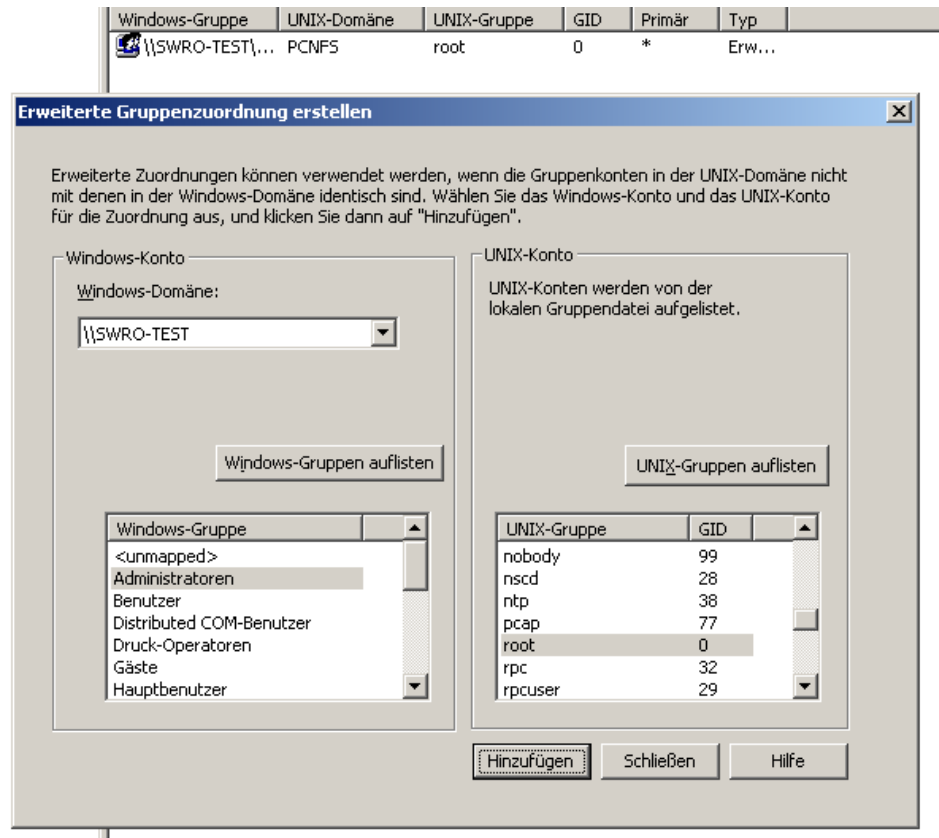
| Windows-Gruppe | UNIX-Domäne | UNIX-Gruppe | GID | Primär | Typ |
|---|---|---|---|---|---|
| \\SWRO-TEST\... | PCNFS | root | 0 | * | Erw... |

Erweiterte Gruppenzuordnung erstellen

Erweiterte Zuordnungen können verwendet werden, wenn die Gruppenkonten in der UNIX-Domäne nicht mit denen in der Windows-Domäne identisch sind. Wählen Sie das Windows-Konto und das UNIX-Konto für die Zuordnung aus, und klicken Sie dann auf "Hinzufügen".

Windows-Konto

Windows-Domäne:

\\SWRO-TEST

Windows-Gruppen auflisten

| Windows-Gruppe |
|---|
| <unmapped> |
| Administratoren |
| Benutzer |
| Distributed COM-Benutzer |
| Druck-Operatoren |
| Gäste |
| Hauptbenutzer |

UNIX-Konto

UNIX-Konten werden von der lokalen Gruppendatei aufgelistet.

UNIX-Gruppen auflisten

| UNIX-Gruppe | GID |
|---|---|
| nobody | 99 |
| nscd | 28 |
| ntp | 38 |
| pcap | 77 |
| root | 0 |
| rpc | 32 |
| rpcuser | 29 |

Hinzufügen Schließen Hilfe